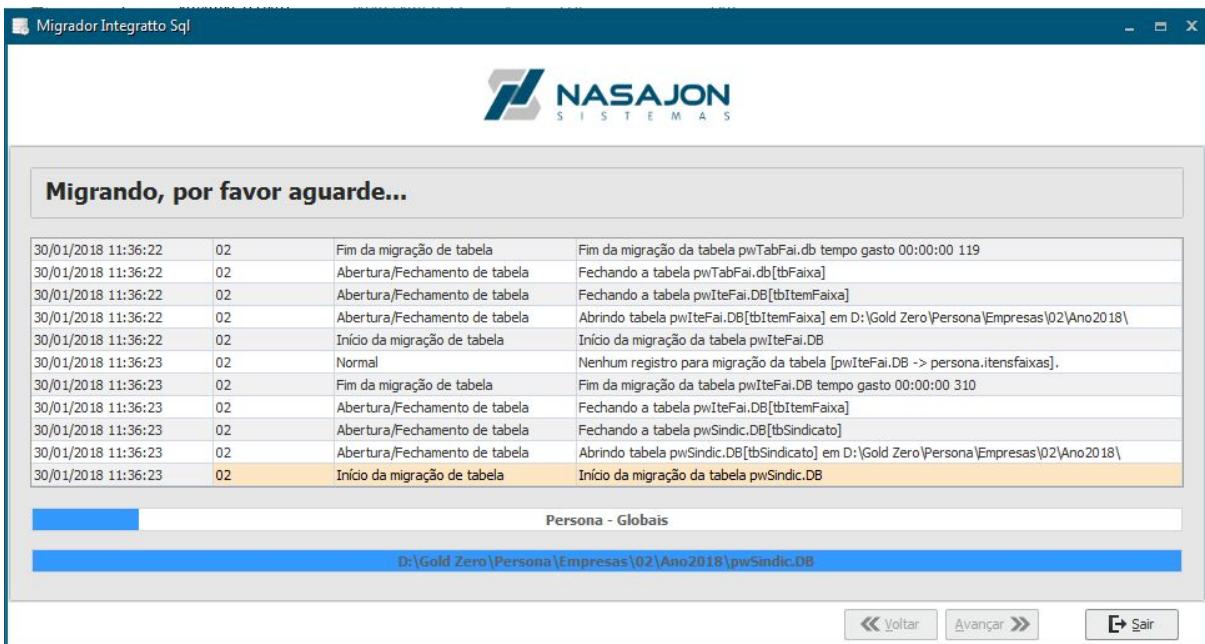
Migrador Integratto Sql

NASAJON
SISTEMAS

Migrando, por favor aguarde...

| | | | |
|---|---|---|---|
| 30/01/2018 11:36:22 | 02 | Fim da migração de tabela | Fim da migração da tabela pwTabFai.db tempo gasto 00:00:00 119 |
| 30/01/2018 11:36:22 | 02 | Abertura/Fechamento de tabela | Fechando a tabela pwTabFai.db[tbFaixa] |
| 30/01/2018 11:36:22 | 02 | Abertura/Fechamento de tabela | Fechando a tabela pwIteFai.DB[tbItemFaixa] |
| 30/01/2018 11:36:22 | 02 | Abertura/Fechamento de tabela | Abrindo tabela pwIteFai.DB[tbItemFaixa] em D:\Gold Zero\Persona\Empresas\02\Ano2018\ |
| 30/01/2018 11:36:22 | 02 | Início da migração de tabela | Início da migração da tabela pwIteFai.DB |
| 30/01/2018 11:36:23 | 02 | Normal | Nenhum registro para migração da tabela [pwIteFai.DB -> persona.itensfaixas]. |
| 30/01/2018 11:36:23 | 02 | Fim da migração de tabela | Fim da migração da tabela pwIteFai.DB tempo gasto 00:00:00 310 |
| 30/01/2018 11:36:23 | 02 | Abertura/Fechamento de tabela | Fechando a tabela pwIteFai.DB[tbItemFaixa] |
| 30/01/2018 11:36:23 | 02 | Abertura/Fechamento de tabela | Fechando a tabela pwSindic.DB[tbSindicato] |
| 30/01/2018 11:36:23 | 02 | Abertura/Fechamento de tabela | Abrindo tabela pwSindic.DB[tbSindicato] em D:\Gold Zero\Persona\Empresas\02\Ano2018\ |
| 30/01/2018 11:36:23 | 02 | Início da migração de tabela | Início da migração da tabela pwSindic.DB |

Persona - Globais

D:\Gold Zero\Persona\Empresas\02\Ano2018\pwSindic.DB

Voltar Avançar Sair